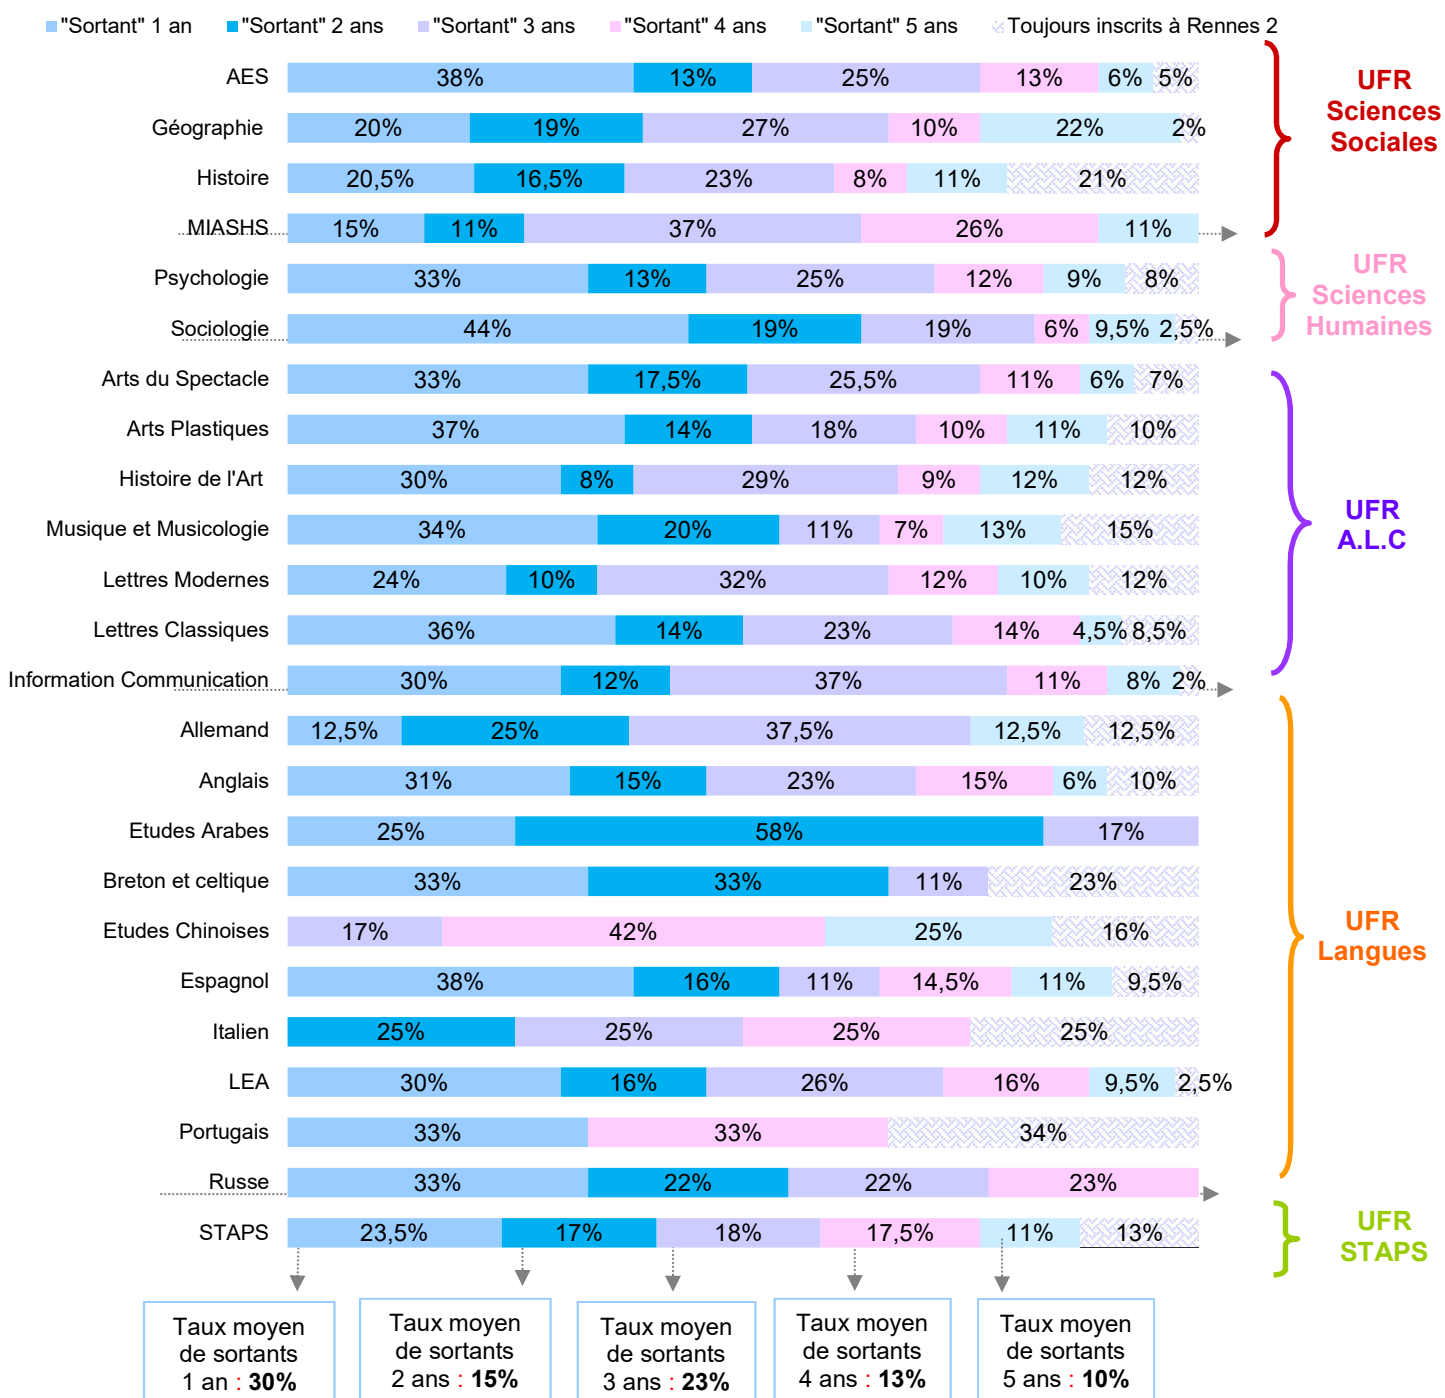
"Sortant" 1 an "Sortant" 2 ans "Sortant" 3 ans "Sortant" 4 ans "Sortant" 5 ans Toujours inscrits à Rennes 2

| | | | | | | |
|---|---|---|---|---|---|---|
| AES | 38% | 13% | 25% | 13% | 6% | 5% |
| Géographie | 20% | 19% | 27% | 10% | 22% | 2% |
| Histoire | 20,5% | 16,5% | 23% | 8% | 11% | 21% |
| MIASHS | 15% | 11% | 37% | 26% | 11% | |
| Psychologie | 33% | 13% | 25% | 12% | 9% | 8% |
| Sociologie | 44% | 19% | 19% | 6% | 9,5% | 2,5% |
| Arts du Spectacle | 33% | 17,5% | 25,5% | 11% | 6% | 7% |
| Arts Plastiques | 37% | 14% | 18% | 10% | 11% | 10% |
| Histoire de l'Art | 30% | 8% | 29% | 9% | 12% | 12% |
| Musique et Musicologie | 34% | 20% | 11% | 7% | 13% | 15% |
| Lettres Modernes | 24% | 10% | 32% | 12% | 10% | 12% |
| Lettres Classiques | 36% | 14% | 23% | 14% | 4,5% | 8,5% |
| Information Communication | 30% | 12% | 37% | 11% | 8% | 2% |
| Allemand | 12,5% | 25% | 37,5% | 12,5% | 12,5% | |
| Anglais | 31% | 15% | 23% | 15% | 6% | 10% |
| Etudes Arabes | 25% | 58% | 17% | | | |
| Breton et celtique | 33% | 33% | 11% | 23% | | |
| Etudes Chinoises | 17% | 42% | 25% | 16% | | |
| Espagnol | 38% | 16% | 11% | 14,5% | 11% | 9,5% |
| Italien | 25% | 25% | 25% | 25% | | |
| LEA | 30% | 16% | 26% | 16% | 9,5% | 2,5% |
| Portugais | 33% | 33% | 34% | | | |
| Russe | 33% | 22% | 22% | 23% | | |
| STAPS | 23,5% | 17% | 18% | 17,5% | 11% | 13% |

UFR Sciences Sociales

UFR Sciences Humaines

UFR A.L.C

UFR Langues

UFR STAPS

Taux moyen de sortants 1 an : 30%

Taux moyen de sortants 2 ans : 15%

Taux moyen de sortants 3 ans : 23%

Taux moyen de sortants 4 ans : 13%

Taux moyen de sortants 5 ans : 10%